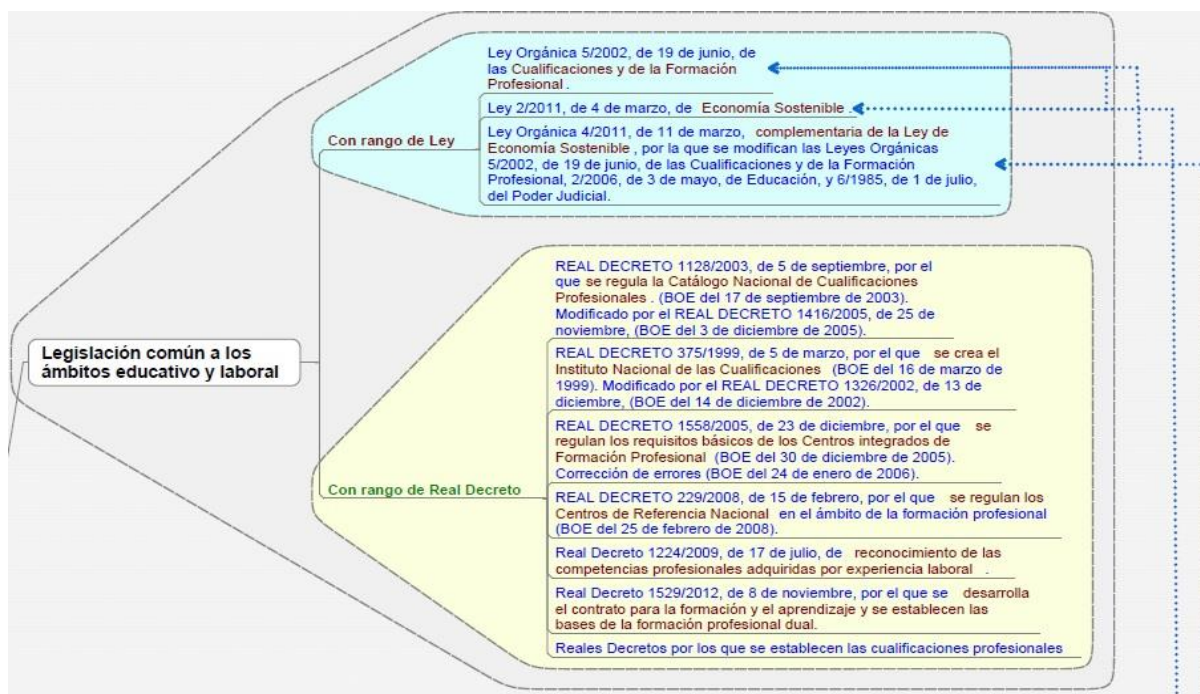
Legislación común a los ámbitos educativo y laboral

Con rango de Ley

Ley Orgánica 5/2002, de 19 de junio, de las Cualificaciones y de la Formación Profesional .

Ley 2/2011, de 4 de marzo, de Economía Sostenible .

Ley Orgánica 4/2011, de 11 de marzo, complementaria de la Ley de Economía Sostenible , por la que se modifican las Leyes Orgánicas 5/2002, de 19 de junio, de las Cualificaciones y de la Formación Profesional, 2/2006, de 3 de mayo, de Educación, y 6/1985, de 1 de julio, del Poder Judicial.

Con rango de Real Decreto

REAL DECRETO 1128/2003, de 5 de septiembre, por el que se regula la Catálogo Nacional de Cualificaciones Profesionales . (BOE del 17 de septiembre de 2003). Modificado por el REAL DECRETO 1416/2005, de 25 de noviembre, (BOE del 3 de diciembre de 2005).

REAL DECRETO 375/1999, de 5 de marzo, por el que se crea el Instituto Nacional de las Cualificaciones (BOE del 16 de marzo de 1999). Modificado por el REAL DECRETO 1326/2002, de 13 de diciembre, (BOE del 14 de diciembre de 2002).

REAL DECRETO 1558/2005, de 23 de diciembre, por el que se regulan los requisitos básicos de los Centros integrados de Formación Profesional (BOE del 30 de diciembre de 2005). Corrección de errores (BOE del 24 de enero de 2006).

REAL DECRETO 229/2008, de 15 de febrero, por el que se regulan los Centros de Referencia Nacional en el ámbito de la formación profesional (BOE del 25 de febrero de 2008).

Real Decreto 1224/2009, de 17 de julio, de reconocimiento de las competencias profesionales adquiridas por experiencia laboral .

Real Decreto 1529/2012, de 8 de noviembre, por el que se desarrolla el contrato para la formación y el aprendizaje y se establecen las bases de la formación profesional dual.

Reales Decretos por los que se establecen las cualificaciones profesionales